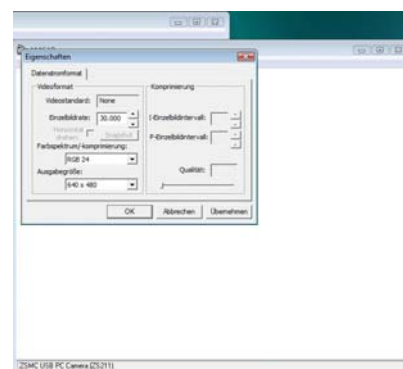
Eigenschaften

Datenstromformat

Videoformat

Videostandard: None

Einzelbildrate: 30.000

Horizontal drehen

Snapshot

Farbspektrum/-komprimierung:

RGB 24

Ausgabegröße:

640 x 480

Komprimierung

I-Einzelbildintervall:

P-Einzelbildintervall:

Qualität:

OK

Abbrechen

Übernehmen

ZSMC USB PC Camera (ZS211)